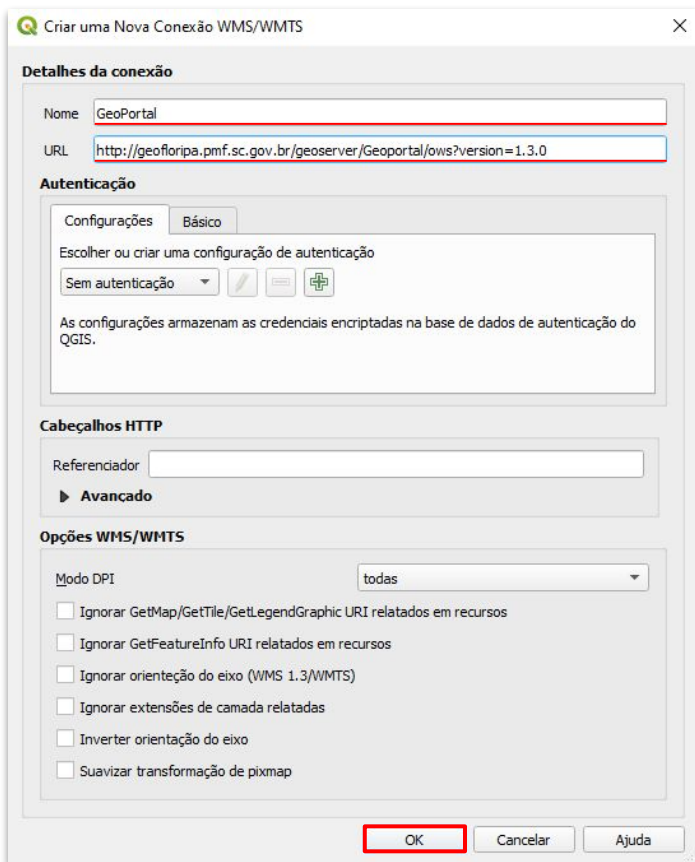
Criar uma Nova Conexão WMS/WMTS

Detalhes da conexão

Nome GeoPortal

URL http://geofloripa.pmf.sc.gov.br/geoserver/Geoportal/ows?version=1.3.0

Autenticação

Configurações Básico

Escolher ou criar uma configuração de autenticação

Sem autenticação

As configurações armazenam as credenciais encriptadas na base de dados de autenticação do QGIS.

Cabeçalhos HTTP

Referenciador

Avançado

Opções WMS/WMTS

Modo DPI todas

Ignorar GetMap/GetTile/GetLegendGraphic URI relatados em recursos

Ignorar GetFeatureInfo URI relatados em recursos

Ignorar orienteção do eixo (WMS 1.3/WMTS)

Ignorar extensões de camada relatadas

Inverter orientação do eixo

Suavizar transformação de pixmap

OK Cancelar Ajuda